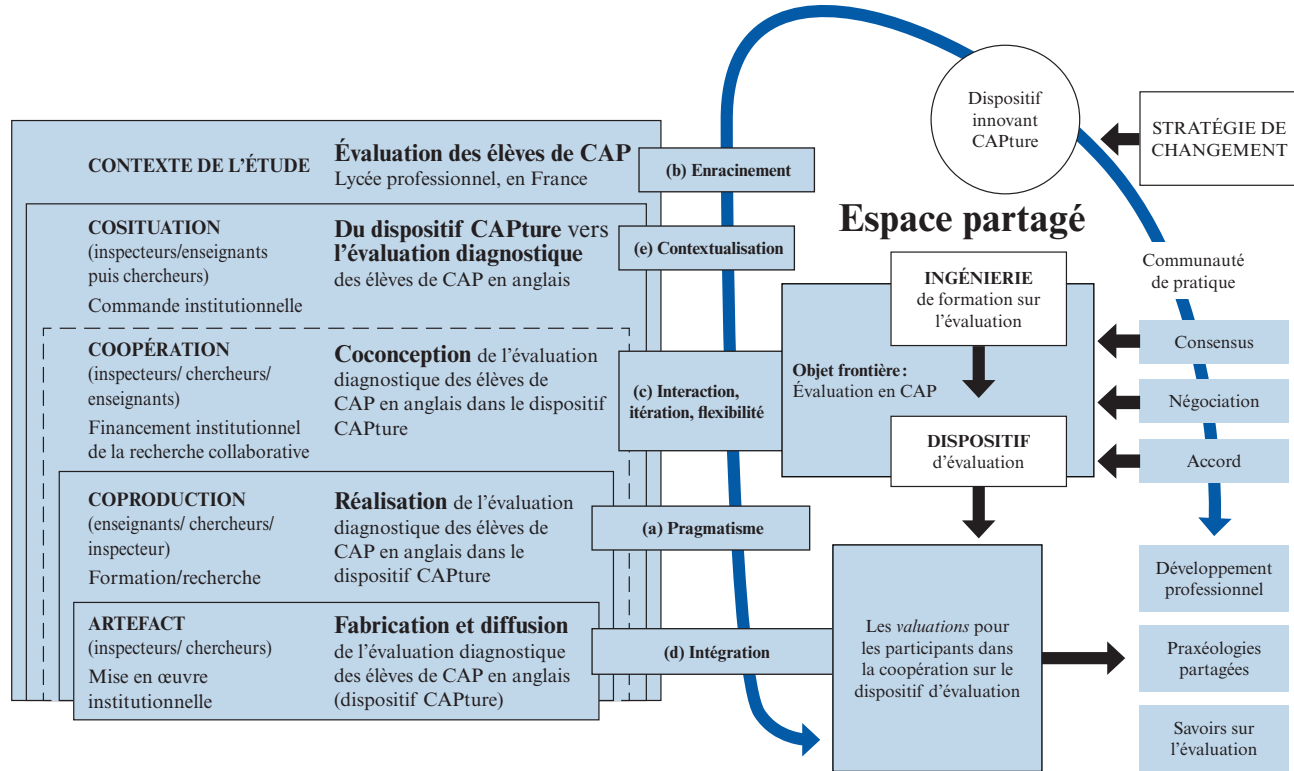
CONTEXTE DE L'ÉTUDE

Évaluation des élèves de CAP
Lycée professionnel, en France

(b) Enracinement

COSITUATION
(inspecteurs/enseignants puis chercheurs)
Commande institutionnelle

Du dispositif CAPture vers l'évaluation diagnostique des élèves de CAP en anglais

(e) Contextualisation

COOPÉRATION
(inspecteurs/ chercheurs/ enseignants)
Financement institutionnel de la recherche collaborative

Coconception de l'évaluation diagnostique des élèves de CAP en anglais dans le dispositif CAPture

(c) Interaction, itération, flexibilité

COPRODUCTION
(enseignants/ chercheurs/ inspecteur)
Formation/recherche

Réalisation de l'évaluation diagnostique des élèves de CAP en anglais dans le dispositif CAPture

(a) Pragmatisme

ARTEFACT
(inspecteurs/ chercheurs)
Mise en œuvre institutionnelle

Fabrication et diffusion de l'évaluation diagnostique des élèves de CAP en anglais (dispositif CAPture)

(d) Intégration

Dispositif innovant CAPture

STRATÉGIE DE CHANGEMENT

Espace partagé

Communauté de pratique

INGÉNIERIE de formation sur l'évaluation

Objet frontière : Évaluation en CAP

DISPOSITIF d'évaluation

Consensus

Négociation

Accord

Les *valuations* pour les participants dans la coopération sur le dispositif d'évaluation

Développement professionnel

Praxéologies partagées

Savoirs sur l'évaluation